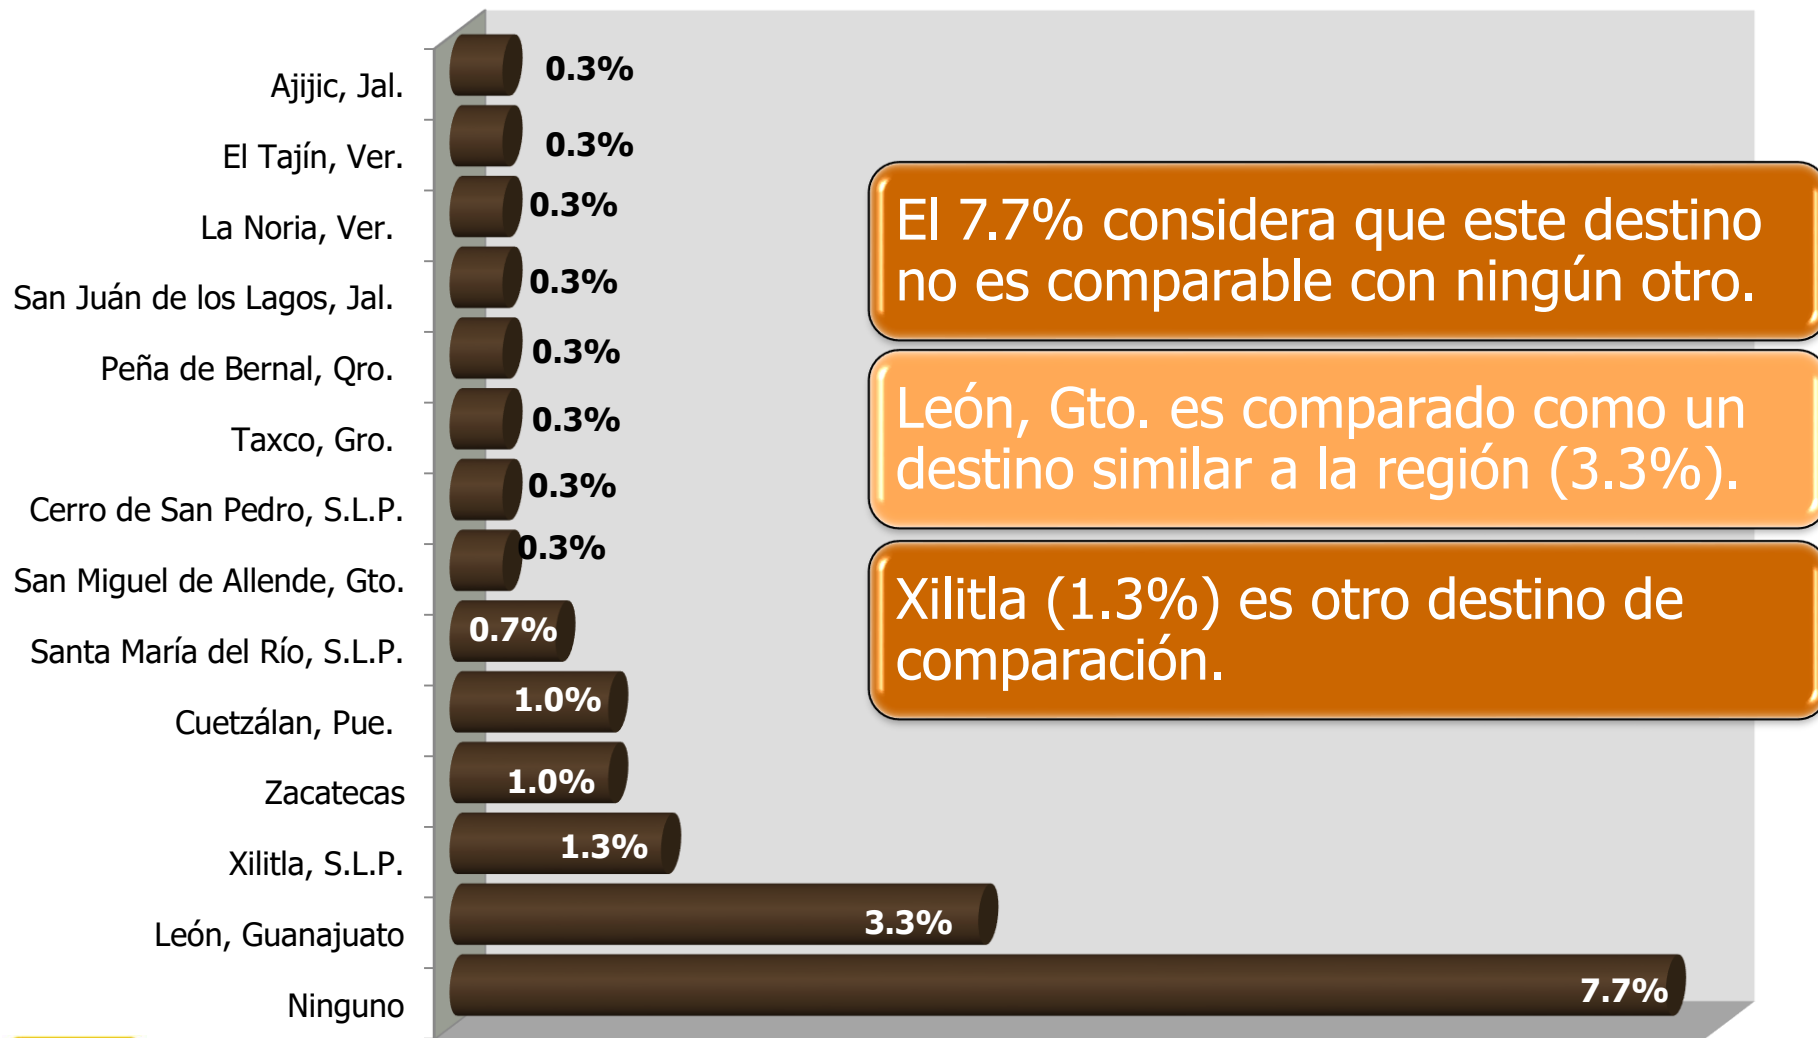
Ajijic, Jal.
El Tajín, Ver.
La Noria, Ver.
San Juán de los Lagos, Jal.
Peña de Bernal, Qro.
Taxco, Gro.
Cerro de San Pedro, S.L.P.
San Miguel de Allende, Gto.
Santa María del Río, S.L.P.
Cuetzálan, Pue.
Zacatecas
Xilitla, S.L.P.
León, Guanajuato
Ninguno

0.3%
0.3%
0.3%
0.3%
0.3%
0.3%
0.3%
0.3%
0.7%
1.0%
1.0%
1.3%
3.3%
7.7%

El 7.7% considera que este destino no es comparable con ningún otro.

León, Gto. es comparado como un destino similar a la región (3.3%).

Xilitla (1.3%) es otro destino de comparación.